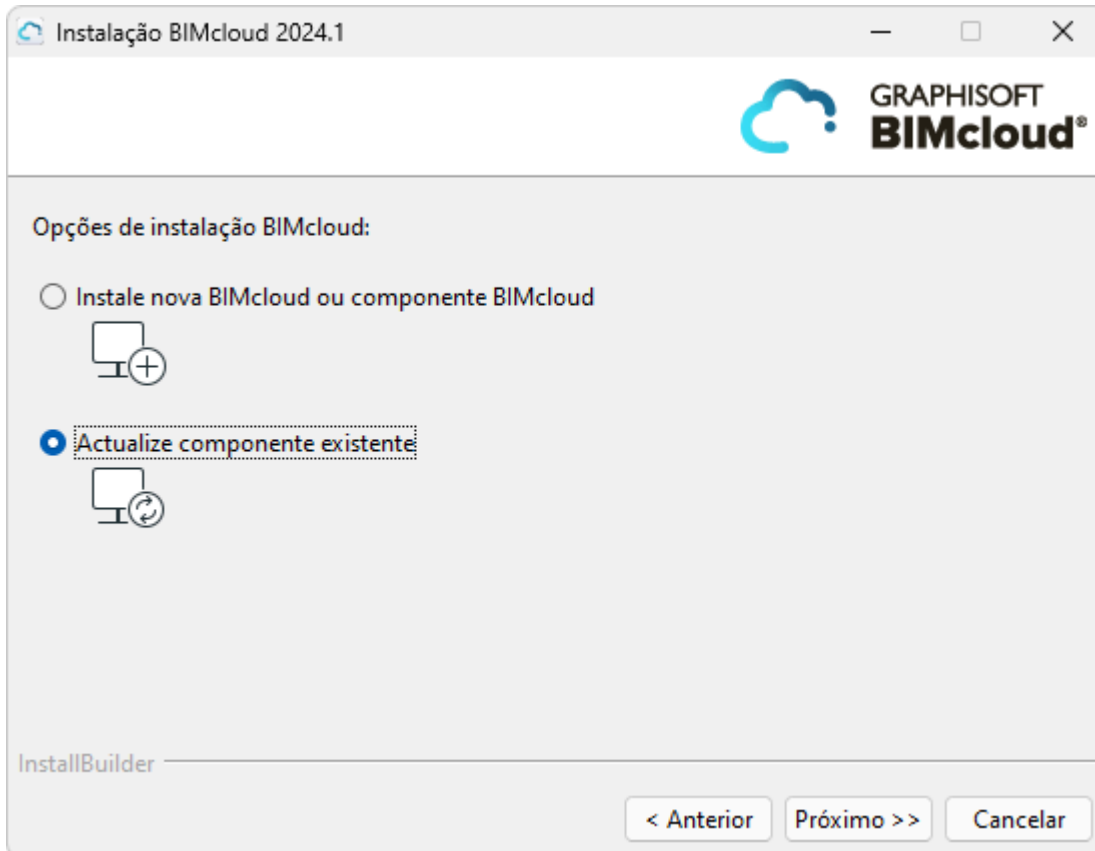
Instalação BIMcloud 2024.1

GRAPHISOFT
BIMcloud®

Opções de instalação BIMcloud:

Instale nova BIMcloud ou componente BIMcloud

Actualize componente existente

InstallBuilder

< Anterior
Próximo >>
Cancelar